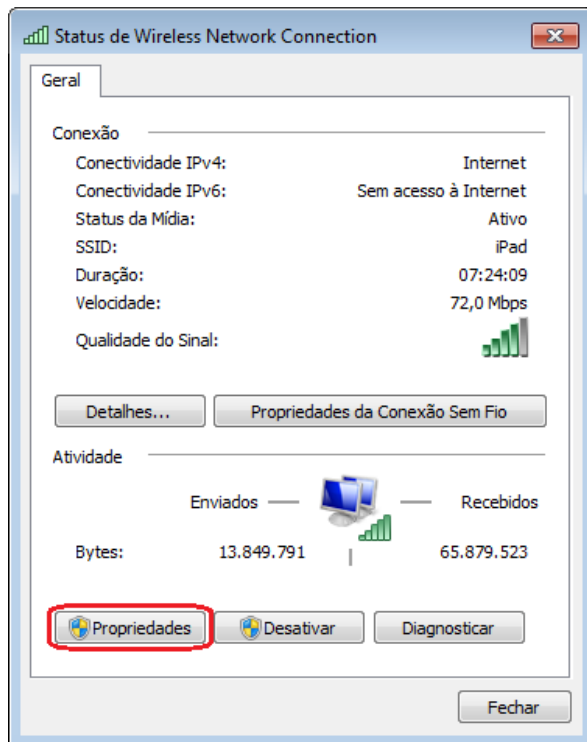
Status de Wireless Network Connection

Geral

Conexão

Conectividade IPv4: Internet
Conectividade IPv6: Sem acesso à Internet
Status da Mídia: Ativo
SSID: iPad
Duração: 07:24:09
Velocidade: 72,0 Mbps
Qualidade do Sinal:

Detalhes... | Propriedades da Conexão Sem Fio

Atividade

Enviados — — Recebidos

Bytes: 13.849.791 | 65.879.523

Propriedades | Desativar | Diagnosticar

Fechar